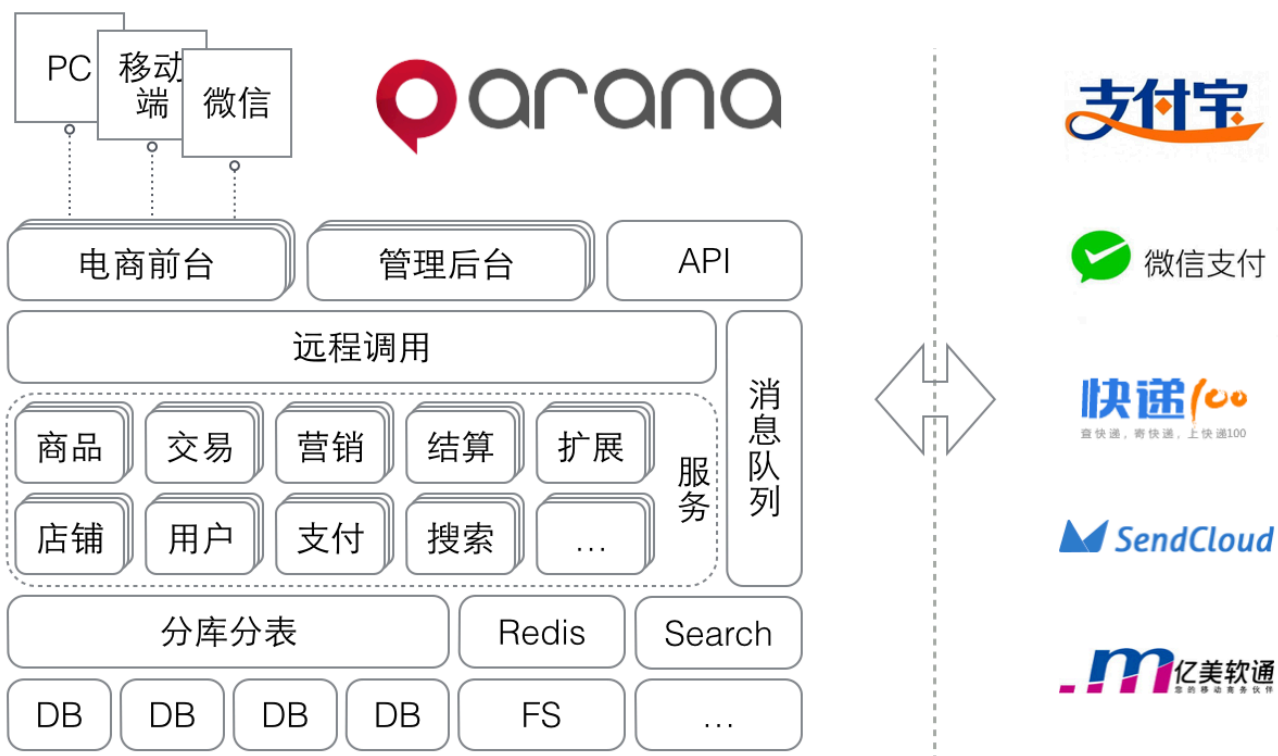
PC
移动端
微信

arana

电商前台
管理后台
API
远程调用
消息队列
商品
交易
营销
结算
扩展
店铺
用户
支付
搜索
...
服务
分库分表
Redis
Search
DB
DB
DB
DB
FS
...

支付宝
微信支付
快递100
查快递，寄快递，上快递100
SendCloud
.m 亿美软通
您的移动商务伙伴